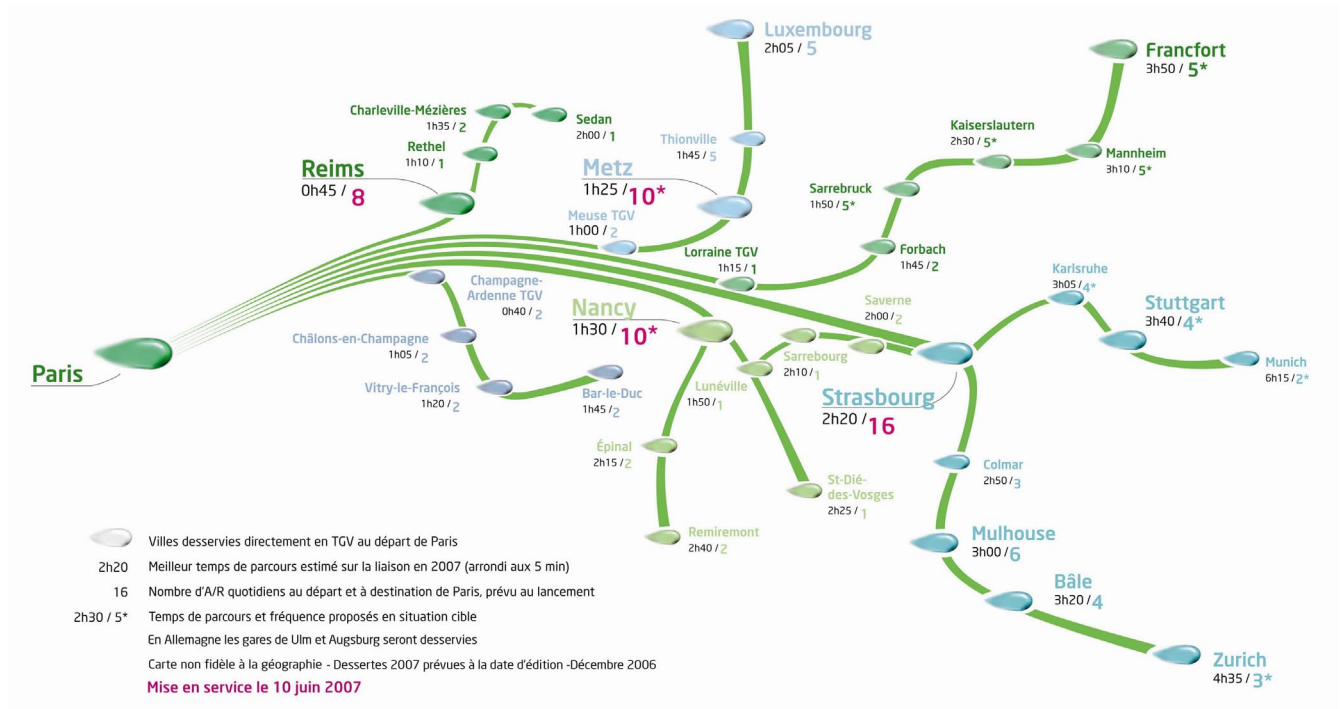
Luxembourg
2h05 / 5

Francfort
3h50 / 5*

Charleville-Mézières
1h35 / 2

Sedan
2h00 / 1

Rethel
1h10 / 1

Thionville
1h45 / 5

Kaiserslautern
2h30 / 5*

Mannheim
3h10 / 5*

Reims
0h45 / 8

Metz
1h25 / 10*

Sarrebruck
1h50 / 5*

Meuse TGV
1h00 / 2

Lorraine TGV
1h15 / 1

Forbach
1h45 / 2

Champagne-Ardenne TGV
0h40 / 2

Karlsruhe
3h05 / 4*

Stuttgart
3h40 / 4*

Nancy
1h30 / 10*

Saverne
2h00 / 2

Châlons-en-Champagne
1h05 / 2

Sarrebourg
2h10 / 1

Munich
6h15 / 2*

Paris

Vitry-le-François
1h20 / 2

Bar-le-Duc
1h45 / 2

Lunéville
1h50 / 1

Strasbourg
2h20 / 16

Épinal
2h15 / 2

Colmar
2h50 / 3

St-Dié-des-Vosges
2h25 / 1

Remiremont
2h40 / 2

Mulhouse
3h00 / 6

Bâle
3h20 / 4

Zurich
4h35 / 3*

Villes desservies directement en TGV au départ de Paris
2h20 Meilleur temps de parcours estimé sur la liaison en 2007 (arrondi aux 5 min)
16 Nombre d'A/R quotidiens au départ et à destination de Paris, prévu au lancement
2h30 / 5* Temps de parcours et fréquence proposés en situation cible
En Allemagne les gares de Ulm et Augsburg seront desservies
Carte non fidèle à la géographie - Dessertes 2007 prévues à la date d'édition -Décembre 2006
Mise en service le 10 juin 2007